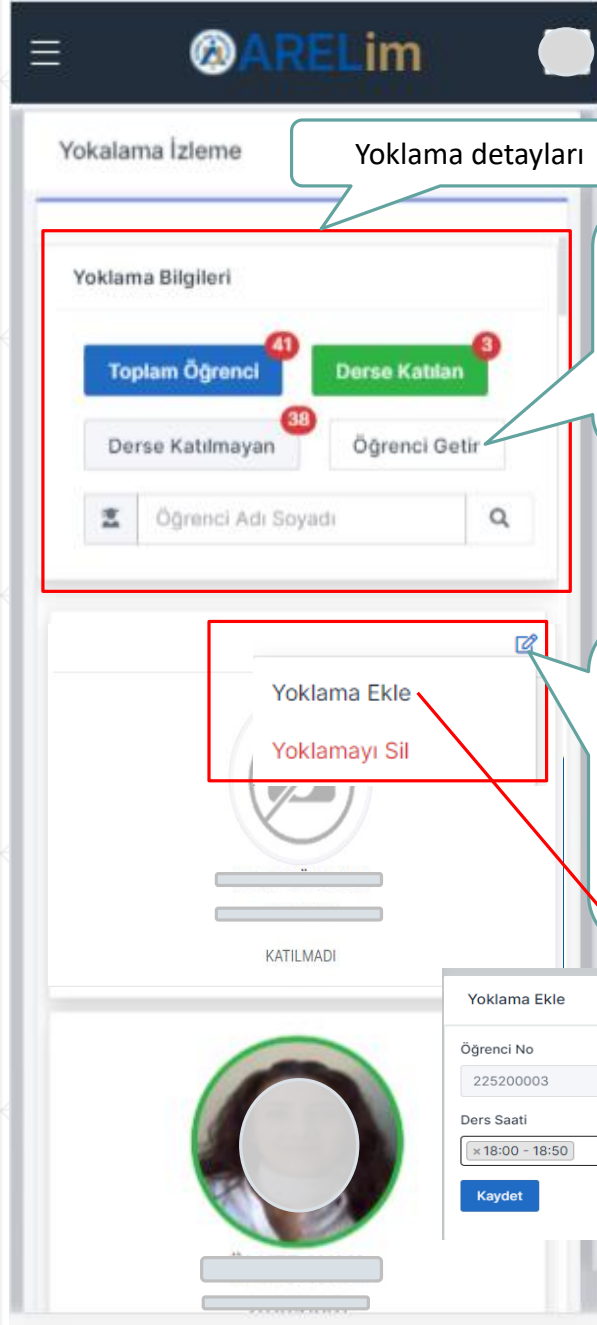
AREL im

Yokalama İzleme

Yoklama detayları

Yoklama Bilgileri

Toplam Öğrenci 41

Derse Katılan 3

Derse Katılmayan 38

Öğrenci Getir

Öğrenci Adı Soyadı

Yoklama Ekle

Yoklamayı Sil

KATILMADI

Yoklama Ekle

Öğrenci No

225200003

Ders Saati

× 18:00 - 18:50

Kaydet